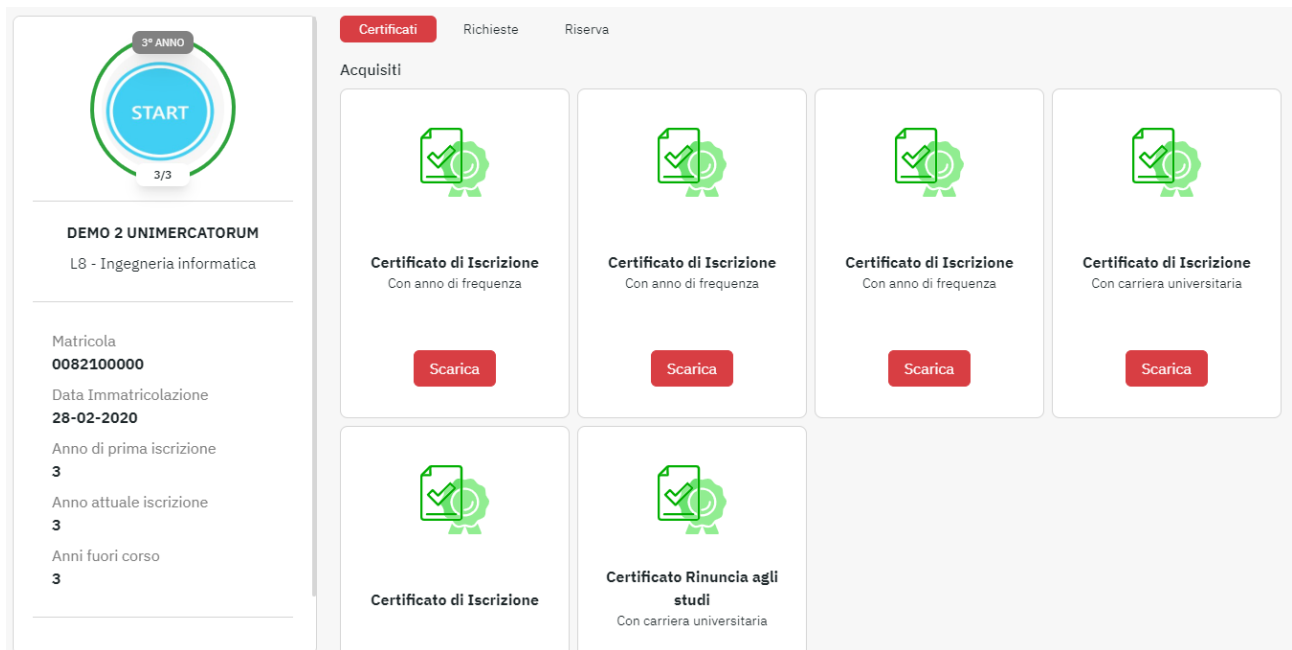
3° ANNO

START

3/3

DEMO 2 UNIMERCATORUM

L8 - Ingegneria informatica

Matricola
0082100000

Data Immatricolazione
28-02-2020

Anno di prima iscrizione
3

Anno attuale iscrizione
3

Anni fuori corso
3

Certificati Richieste Riserva

Acquisiti

Certificato di Iscrizione
Con anno di frequenza
Scarica

Certificato di Iscrizione
Con anno di frequenza
Scarica

Certificato di Iscrizione
Con anno di frequenza
Scarica

Certificato di Iscrizione
Con carriera universitaria
Scarica

Certificato di Iscrizione

Certificato Rinuncia agli studi
Con carriera universitaria